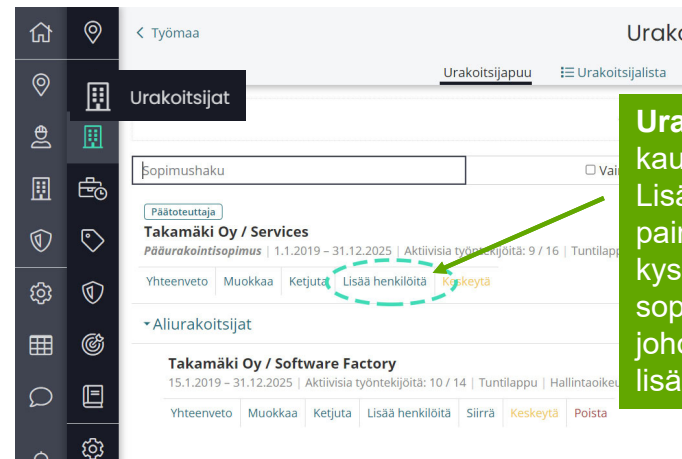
< Työmaa

Urako

Urakoitsijat

Urakoitsijapuu

Urakoitsijalista

Sopimushaku

Vai

Päätoteuttaja

Takamäki Oy / Services

Pääurakointisopimus | 1.1.2019 – 31.12.2025 | Aktiivisia työntekijöitä: 9 / 16 | Tuntilapp

Yhteenveto | Muokkaa | Ketjuta | Lisää henkilöitä | Keskeytä

Aliurakoitsijat

Takamäki Oy / Software Factory

15.1.2019 – 31.12.2025 | Aktiivisia työntekijöitä: 10 / 14 | Tuntilappu | Hallintaoikeu

Yhteenveto | Muokkaa | Ketjuta | Lisää henkilöitä | Siirrä | Keskeytä | Poista

Ura
kau
Lisä
pai
kys
sop
joh
lisä